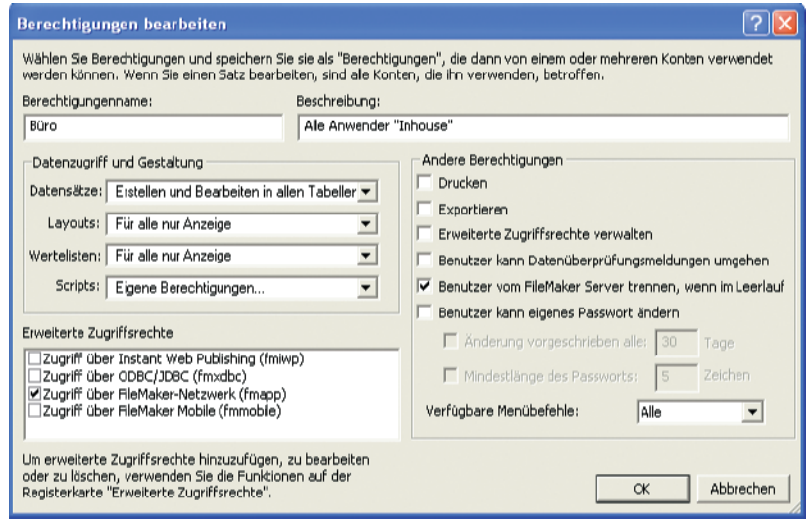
Berechtigungen bearbeiten

Wählen Sie Berechtigungen und speichern Sie sie als "Berechtigungen", die dann von einem oder mehreren Konten verwendet werden können. Wenn Sie einen Satz bearbeiten, sind alle Konten, die ihn verwenden, betroffen.

Berechtigungenname:
Büro

Beschreibung:
Alle Anwender "Inhouse"

Datenzugriff und Gestaltung

Datensätze: Erstellen und Bearbeiten in allen Tabeller

Layouts: Für alle nur Anzeige

Wertelisten: Für alle nur Anzeige

Scripts: Eigene Berechtigungen...

Andere Berechtigungen

Drucken

Exportieren

Erweiterte Zugriffsrechte verwalten

Benutzer kann Datenüberprüfungsmeldungen umgehen

Benutzer vom FileMaker Server trennen, wenn im Leerlauf

Benutzer kann eigenes Passwort ändern

Änderung vorgeschrieben alle: 30 Tage

Mindestlänge des Passworts: 5 Zeichen

Verfügbare Menübefehle: Alle

Erweiterte Zugriffsrechte

Zugriff über Instant Web Publishing (fmiwp)
Zugriff über ODBC/JDBC (fmxdbc)
Zugriff über FileMaker-Netzwerk (fmapp)
Zugriff über FileMaker Mobile (fmmobile)

Um erweiterte Zugriffsrechte hinzuzufügen, zu bearbeiten oder zu löschen, verwenden Sie die Funktionen auf der Registerkarte "Erweiterte Zugriffsrechte".

OK

Abbrechen